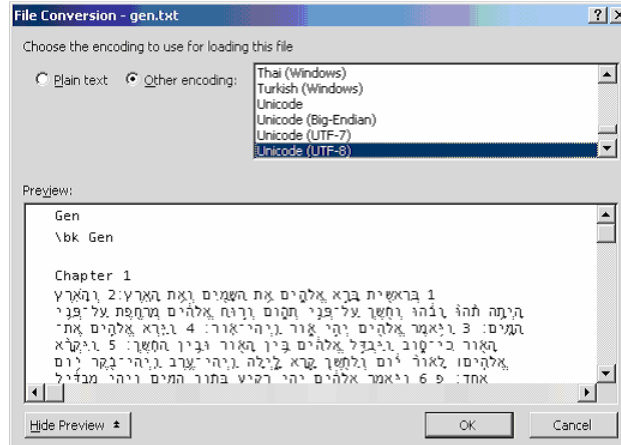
File Conversion - gen.txt

? X

Choose the encoding to use for loading this file

Plain text

Other encoding:

Thai (Windows)
Turkish (Windows)
Unicode
Unicode (Big-Endian)
Unicode (UTF-7)
Unicode (UTF-8)

Preview:

Gen

\bk Gen

Chapter 1

1 בְּרֵאשִׁית בָּרָא אֱלֹהִים אֵת הַשָּׁמַיִם וְאֵת הָאָרֶץ׃ 2 וְהָאָרֶץ הָיְתָה תֹהוּ וָבֹהוּ וְחֹשֶׁךְ עַל־פְּנֵי תְהוֹם וְרוּחַ אֱלֹהִים מְרַחֶפֶת עַל־פְּנֵי הַמָּיִם׃ 3 וַיֹּאמֶר אֱלֹהִים יְהִי אוֹר וַיְהִי־אוֹר׃ 4 וַיַּרְא אֱלֹהִים אֶת־הָאוֹר כִּי־טוֹב וַיַּבְדֵּל אֱלֹהִים בֵּין הָאוֹר וּבֵין הַחֹשֶׁךְ׃ 5 וַיִּקְרָא אֱלֹהִים לָאוֹר יוֹם וְלַחֹשֶׁךְ קָרָא לָיְלָה וַיְהִי־עֶרֶב וַיְהִי־בֹקֶר יוֹם אֶחָד׃ פ 6 וַיֹּאמֶר אֱלֹהִים יְהִי רָקִיעַ בְּתוֹךְ הַמָּיִם וִיהִי מַבְדִּיל

Hide Preview

OK

Cancel